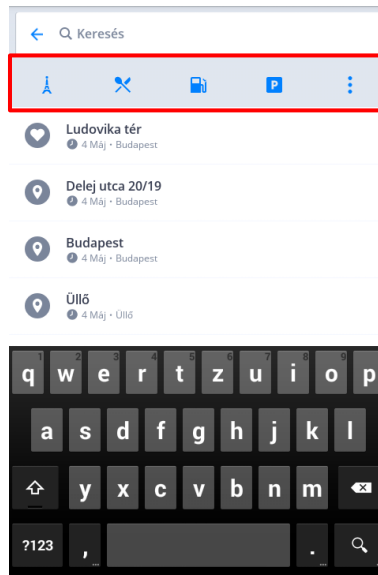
Keresés

P

Ludovika tér
4 Máj • Budapest

Delej utca 20/19
4 Máj • Budapest

Budapest
4 Máj • Budapest

Üllő
4 Máj • Üllő

1 q 2 w 3 e 4 r 5 t 6 z 7 u 8 i 9 o 0 p
a s d f g h j k l
y x c v b n m
?123 , .